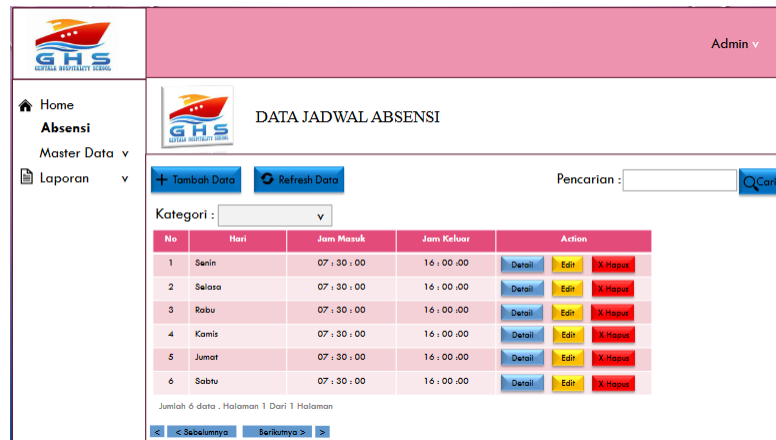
GHS
GENTALA HOSPITALITY SCHOOL

Admin v

Home
Absensi
Master Data v
Laporan v

GHS
GENTALA HOSPITALITY SCHOOL

DATA JADWAL ABSENSI

+ Tambah Data
Refresh Data
Pencarian :
Cari

Kategori : v

| No | Hari | Jam Masuk | Jam Keluar | Action |
|---|---|---|---|---|
| 1 | Senin | 07 : 30 : 00 | 16 : 00 :00 | Detail Edit X Hapus |
| 2 | Selasa | 07 : 30 : 00 | 16 : 00 :00 | Detail Edit X Hapus |
| 3 | Rabu | 07 : 30 : 00 | 16 : 00 :00 | Detail Edit X Hapus |
| 4 | Kamis | 07 : 30 : 00 | 16 : 00 :00 | Detail Edit X Hapus |
| 5 | Jumat | 07 : 30 : 00 | 16 : 00 :00 | Detail Edit X Hapus |
| 6 | Sabtu | 07 : 30 : 00 | 16 : 00 :00 | Detail Edit X Hapus |

Jumlah 6 data . Halaman 1 Dari 1 Halaman

< < Sebelumnya Berikutnya > >